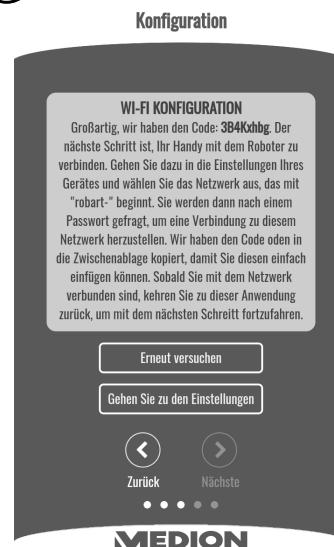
Konfiguration

WI-FI KONFIGURATION
Großartig, wir haben den Code: 3B4Kxhbg. Der nächste Schritt ist, Ihr Handy mit dem Roboter zu verbinden. Gehen Sie dazu in die Einstellungen Ihres Gerätes und wählen Sie das Netzwerk aus, das mit "robart-" beginnt. Sie werden dann nach einem Passwort gefragt, um eine Verbindung zu diesem Netzwerk herzustellen. Wir haben den Code oden in die Zwischenablage kopiert, damit Sie diesen einfach einfügen können. Sobald Sie mit dem Netzwerk verbunden sind, kehren Sie zu dieser Anwendung zurück, um mit dem nächsten Schreitt fortzufahren.

Erneut versuchen

Gehen Sie zu den Einstellungen

Zurück
Nächste

MEDION